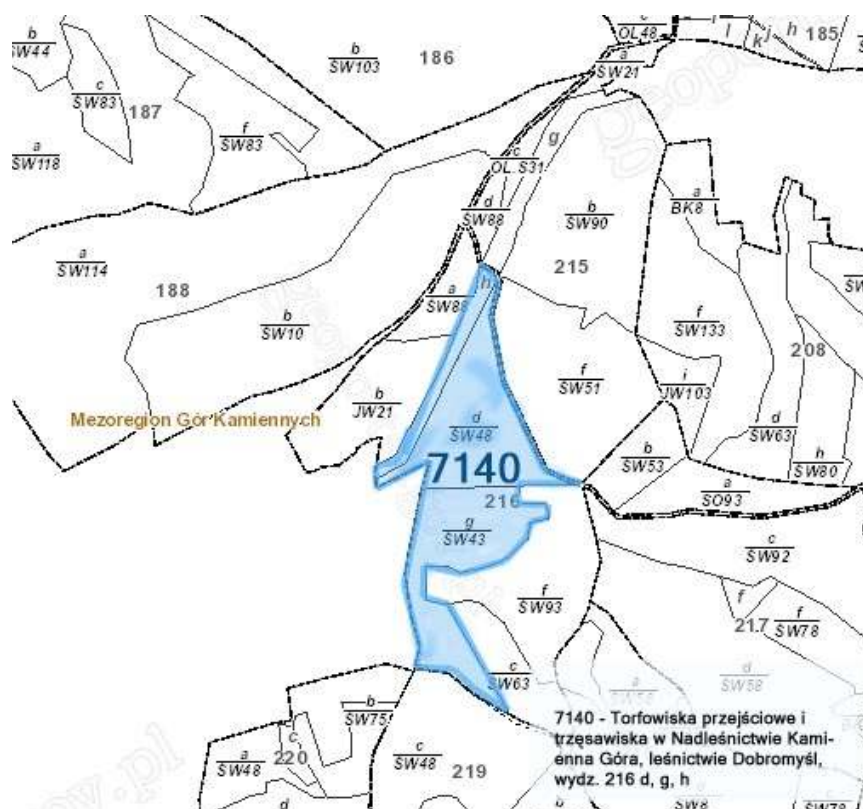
b
SW44
b
SW103
186
c
OL48
l
k
j
h
185
a
SW21
c
SW83
187
f
SW83
a
SW118
c
OL.S31
g
b
SW90
a
BK8
d
SW88
a
SW114
215
188
a
SW88
h
b
SW10
f
SW133
208
b
JW21
f
SW51
i
JW103
Mezoregion Gór Kamiennych
d
SW48
d
SW63
h
SW80
7140
b
SW53
216
a
SO93
g
SW43
c
SW92
f
SW93
f
21.7
f
SW78
c
SW63
a
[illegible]
d
SW58
b
SW75
c
a
SW48
220
c
SW48
219
d
b
SW8
SW78

7140 - Torfowiska przejściowe i trzęsawiska w Nadleśnictwie Kamienna Góra, leśnictwie Dobromyśl, wydz. 216 d, g, h

geoportal.gov.pl